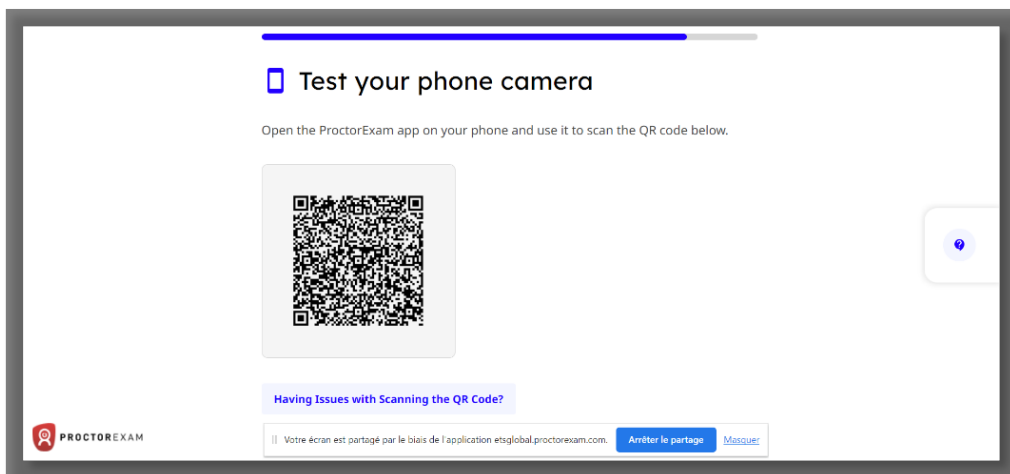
Test your phone camera

Open the ProctorExam app on your phone and use it to scan the QR code below.

Having Issues with Scanning the QR Code?

PROCTOREXAM

Votre écran est partagé par le biais de l'application etsglobal.proctorexam.com.

Arrêter le partage

Masquer